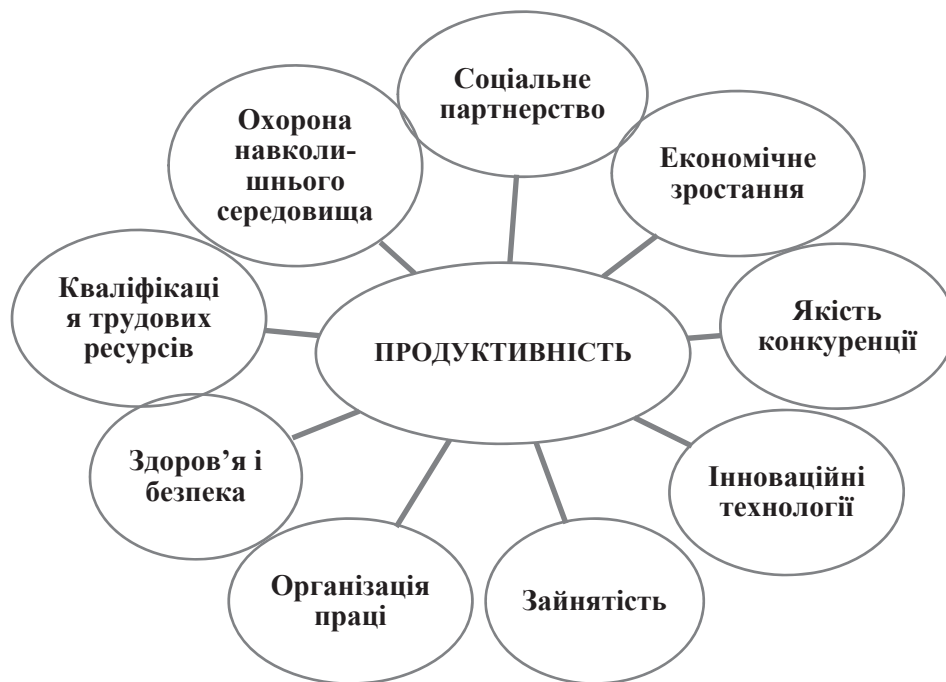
Соціальне партнерство

Охорона навколишнього середовища

Економічне зростання

Кваліфікаці я трудових ресурсів

ПРОДУКТИВНІСТЬ

Якість конкуренції

Здоров'я і безпека

Інноваційні технології

Організація праці

Зайнятість